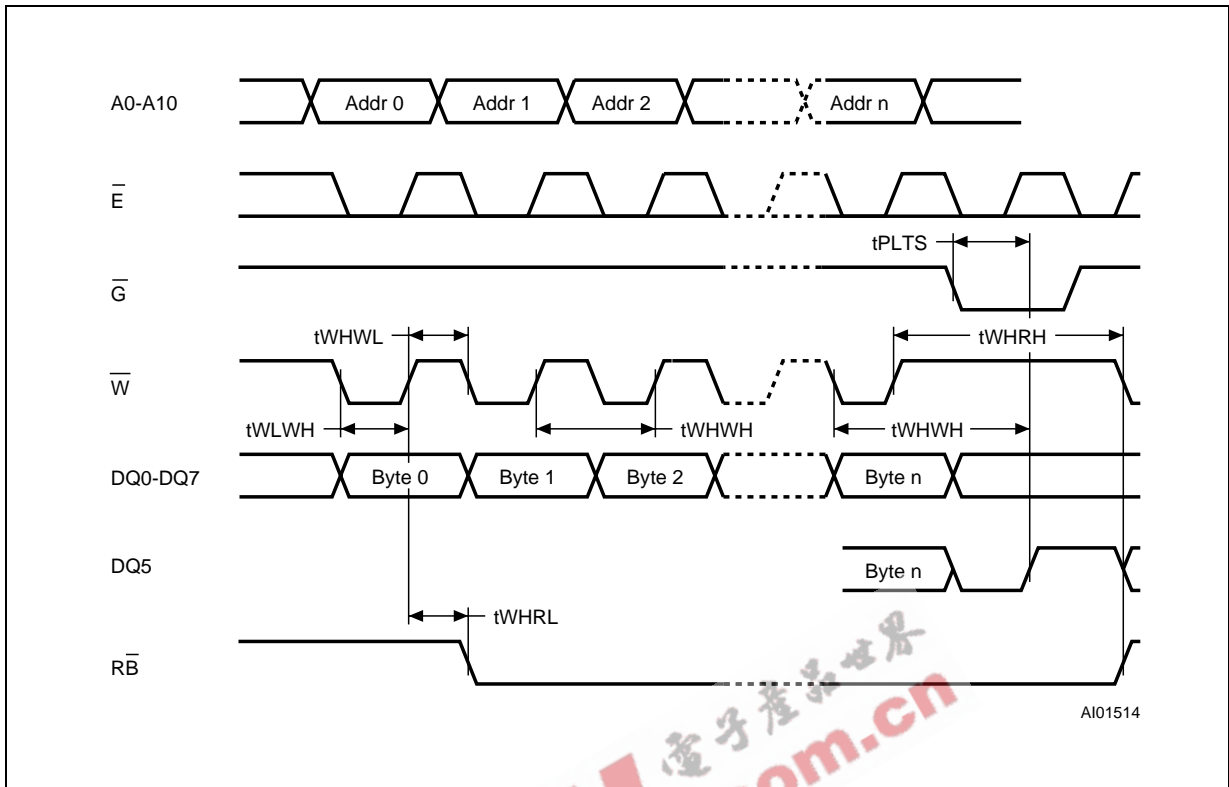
A0-A10

Addr 0

Addr 1

Addr 2

Addr n

$\overline{E}$

tPLTS

$\overline{G}$

tWHWL

tWHRH

$\overline{W}$

tWLWH

tWHWH

tWHWH

DQ0-DQ7

Byte 0

Byte 1

Byte 2

Byte n

DQ5

Byte n

tWHRL

$R\overline{B}$

AI01514

电子产品世界

om.cn